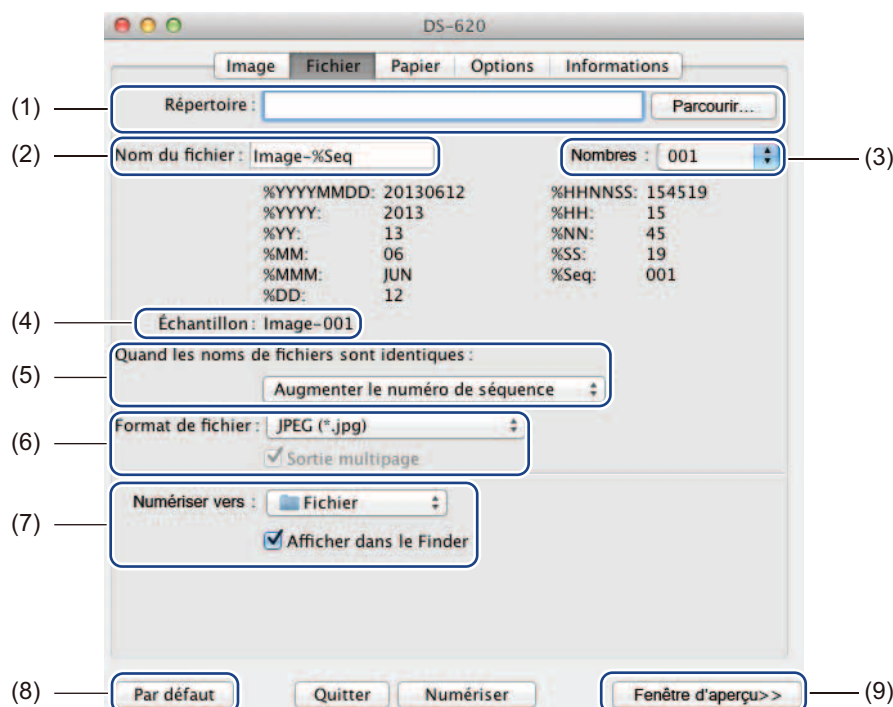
DS-620

Image | Fichier | Papier | Options | Informations

(1) Répertoire : Parcourir...

(2) Nom du fichier : Image-%Seq

Nombres : 001 (3)

| | | | |
|---|---|---|---|
| %YYYYMMDD: | 20130612 | %HHNNSS: | 154519 |
| %YYYY: | 2013 | %HH: | 15 |
| %YY: | 13 | %NN: | 45 |
| %MM: | 06 | %SS: | 19 |
| %MMM: | JUN | %Seq: | 001 |
| %DD: | 12 | | |

(4) Échantillon : Image-001

(5) Quand les noms de fichiers sont identiques :

Augmenter le numéro de séquence

(6) Format de fichier : JPEG (*.jpg)

Sortie multipage

(7) Numériser vers : Fichier

Afficher dans le Finder

(8) Par défaut

Quitter Numériser

Fenêtre d'aperçu>> (9)